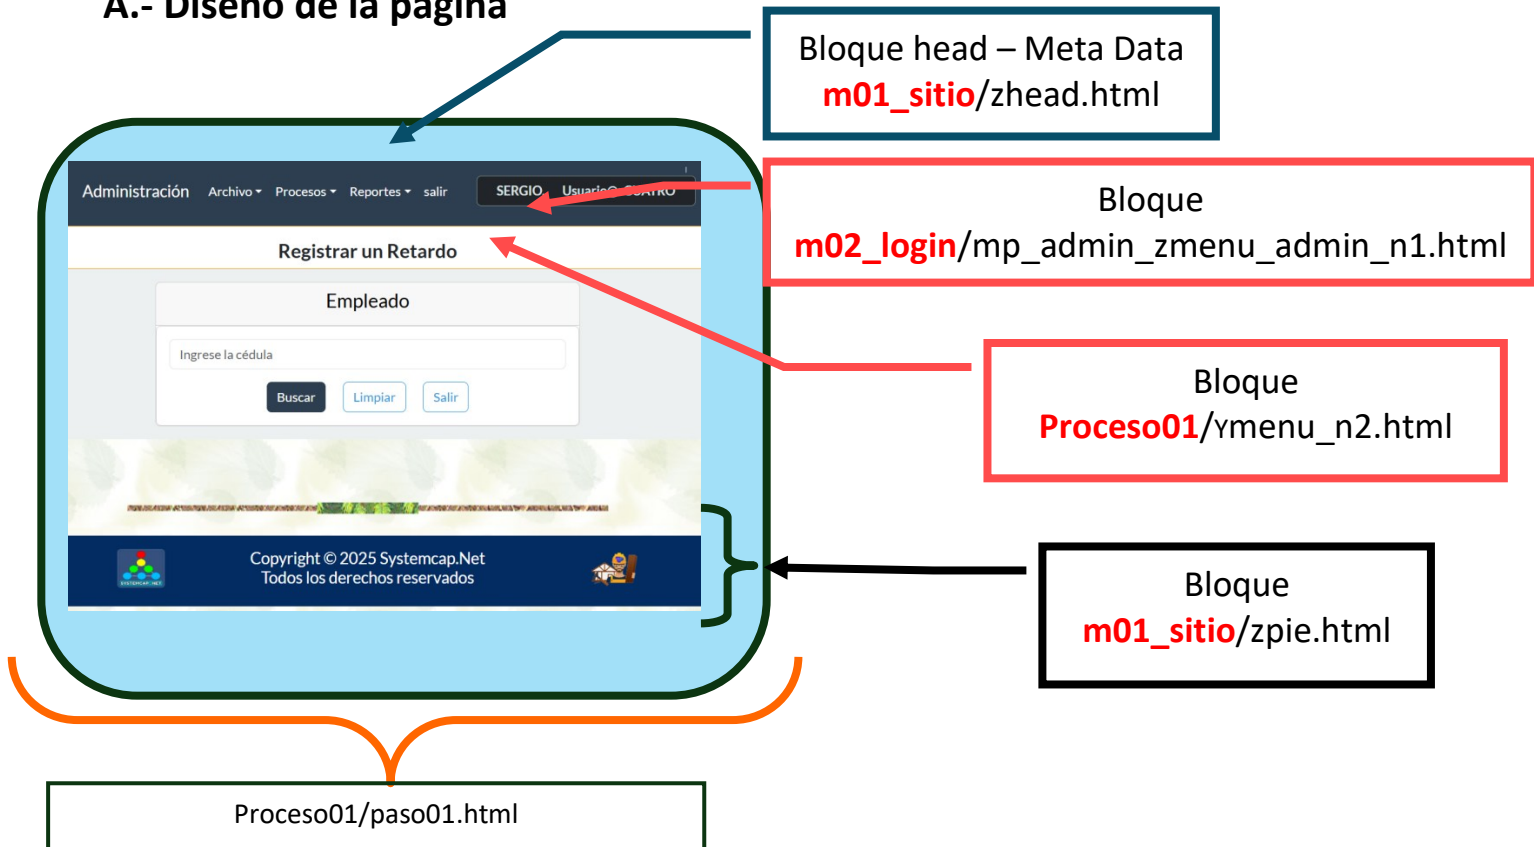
A.- Diseño de la página

Bloque head – Meta Data
m01_sitio/zhead.html

Administración Archivo Procesos Reportes salir SERGIO Usuario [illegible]

Bloque
m02_login/mp_admin_zmenu_admin_n1.html

Registrar un Retardo

Empleado

Ingrese la cédula

Buscar Limpiar Salir

Bloque
Proceso01/ymenu_n2.html

Copyright © 2025 Systemcap.Net
Todos los derechos reservados

Bloque
m01_sitio/zpie.html

Proceso01/paso01.html